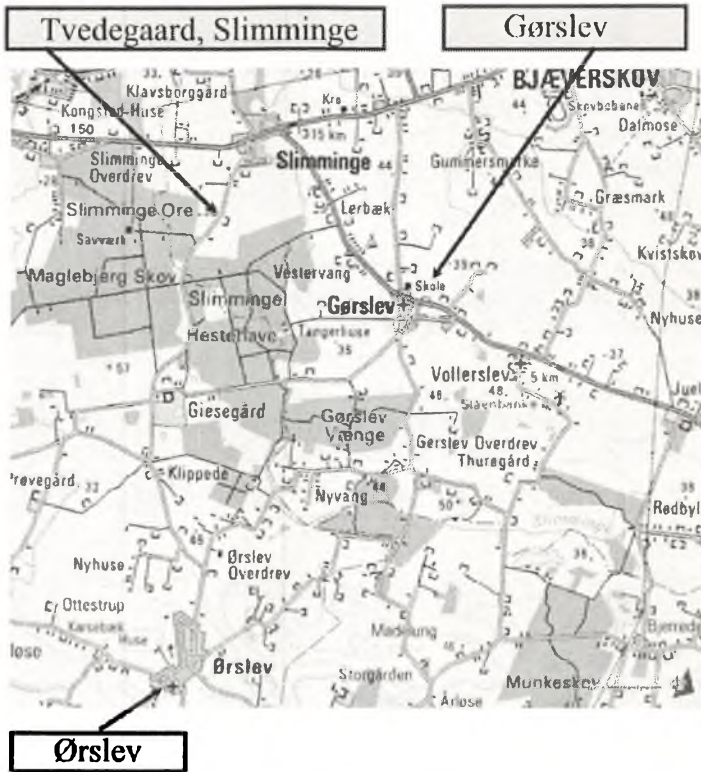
Tvedegaard, Slimminge

Gørslev

BJÆVERSKOV

Kongsted Huse

Klavsborggård

150

Kro

315 km

Slimminge

44

Skovbobane

Dalmose

Slimminge Overdrev

Gummersmarke

Slimminge Ore

Lerbæk

Græsmark

Savværk

Kvistskov

Maglebjerg Skov

Vestervang

Skole

Slimminge Hestehave

Gørslev

Nyhuse

Tangerhuse

35

Vollerslev

5 km

Juel

48

Slaenbanke

Giesegård

Gørslev Vænge

Gerslev Overdrev

Thuragård

Prevegård

33

Klippede

Nyvang

Redbyl

50

Nyhuse

Ørslev Overdrev

Ottestrup

Kærsbæk Huse

Madeung

Ørslev

Storgården

Munkeskov

Arløse

Ørslev